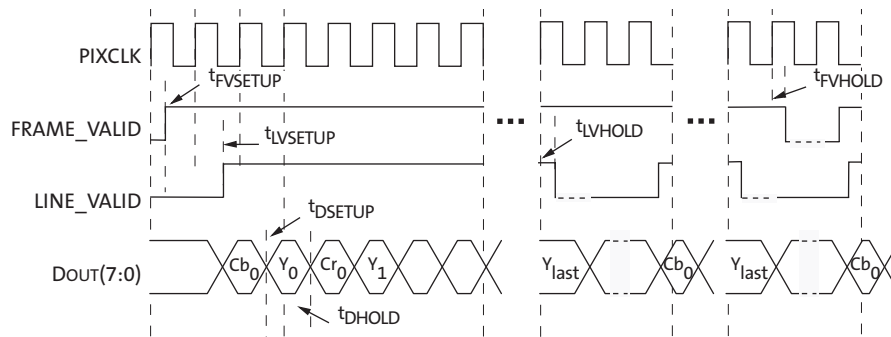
PIXCLK

$t_{FVSETUP}$

$t_{FVHOLD}$

FRAME_VALID

$t_{LVSETUP}$

...

$t_{LVHOLD}$

...

LINE_VALID

$t_{DSETUP}$

DOUT(7:0)

$Cb_0$ $Y_0$ $Cr_0$ $Y_1$

$Y_{last}$ $Cb_0$

$Y_{last}$ $Cb_0$

$t_{DHOLD}$